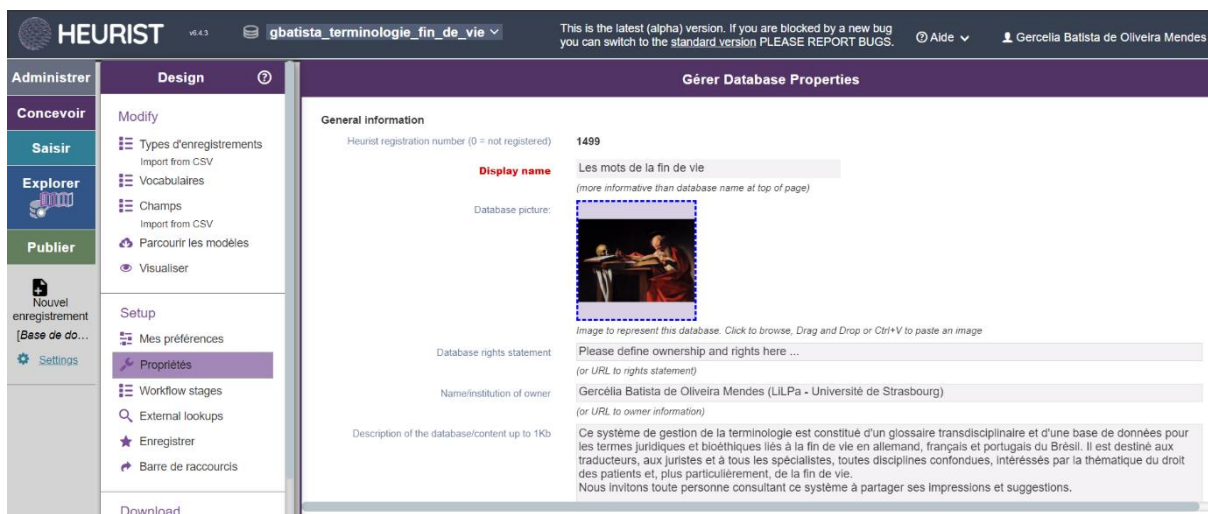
HEURIST v6.4.3 gbatista_terminologie_fin_de_vie

This is the latest (alpha) version. If you are blocked by a new bug you can switch to the standard version PLEASE REPORT BUGS.

Aide

Gercelia Batista de Oliveira Mendes

Administrer

Concevoir

Saisir

Explorer

Publier

Nouvel enregistrement

[Base de do...

Settings

Design

Modify

Types d'enregistrements

Import from CSV

Vocabulaires

Champs

Import from CSV

Parcourir les modèles

Visualiser

Setup

Mes préférences

Propriétés

Workflow stages

External lookups

Enregistrer

Barre de raccourcis

Download

Gérer Database Properties

General information

Heurist registration number (0 = not registered) 1499

Display name Les mots de la fin de vie

(more informative than database name at top of page)

Database picture:

Image to represent this database. Click to browse, Drag and Drop or Ctrl+V to paste an image

Database rights statement Please define ownership and rights here ...

(or URL to rights statement)

Name/institution of owner Gercélia Batista de Oliveira Mendes (LiLPa - Université de Strasbourg)

(or URL to owner information)

Description of the database/content up to 1Kb Ce système de gestion de la terminologie est constitué d'un glossaire transdisciplinaire et d'une base de données pour les termes juridiques et bioéthiques liés à la fin de vie en allemand, français et portugais du Brésil. Il est destiné aux traducteurs, aux juristes et à tous les spécialistes, toutes disciplines confondues, intéressés par la thématique du droit des patients et, plus particulièrement, de la fin de vie.
Nous invitons toute personne consultant ce système à partager ses impressions et suggestions.